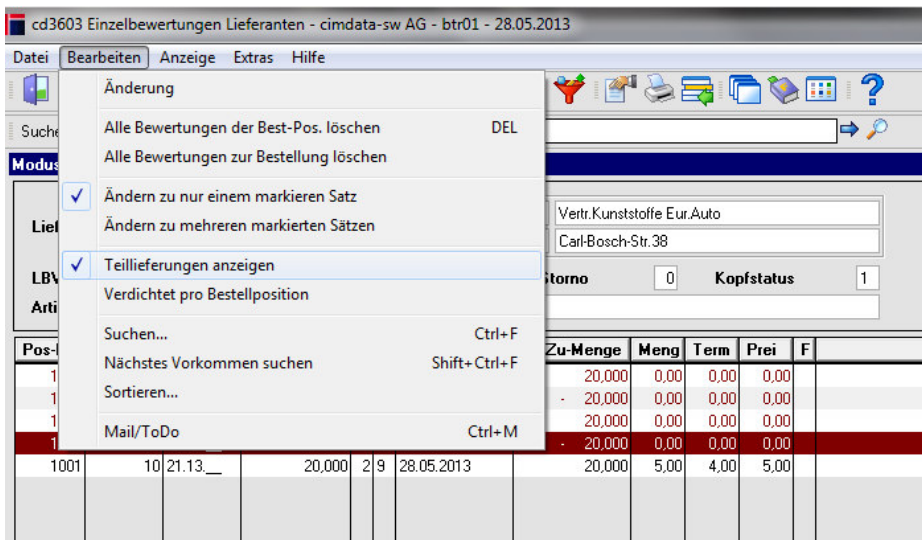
cd3603 Einzelbewertungen Lieferanten - cimdata-sw AG - btr01 - 28.05.2013

Datei Bearbeiten Anzeige Extras Hilfe

Änderung

Alle Bewertungen der Best-Pos. löschen DEL
Alle Bewertungen zur Bestellung löschen

✓ Ändern zu nur einem markieren Satz
Ändern zu mehreren markierten Sätzen

✓ Teillieferungen anzeigen
Verdichtet pro Bestellposition

Suchen... Ctrl+F
Nächstes Vorkommen suchen Shift+Ctrl+F
Sortieren...

Mail/ToDo Ctrl+M

Suche
Modus
Lief
LBV
Arti
Vertr.Kunststoffe Eur.Auto
Carl-Bosch-Str.38
Storno 0 Kopfstatus 1

| Pos-I | | | | | | | Zu-Menge | Meng | Term | Prei | F |
|---|---|---|---|---|---|---|---|---|---|---|---|
| 1 | | | | | | | 20,000 | 0,00 | 0,00 | 0,00 | |
| 1 | | | | | | | 20,000 | 0,00 | 0,00 | 0,00 | |
| 1 | | | | | | | 20,000 | 0,00 | 0,00 | 0,00 | |
| 1 | | | | | | | 20,000 | 0,00 | 0,00 | 0,00 | |
| 1001 | 10 | 21.13.__ | 20,000 | 2 | 9 | 28.05.2013 | 20,000 | 5,00 | 4,00 | 5,00 | |